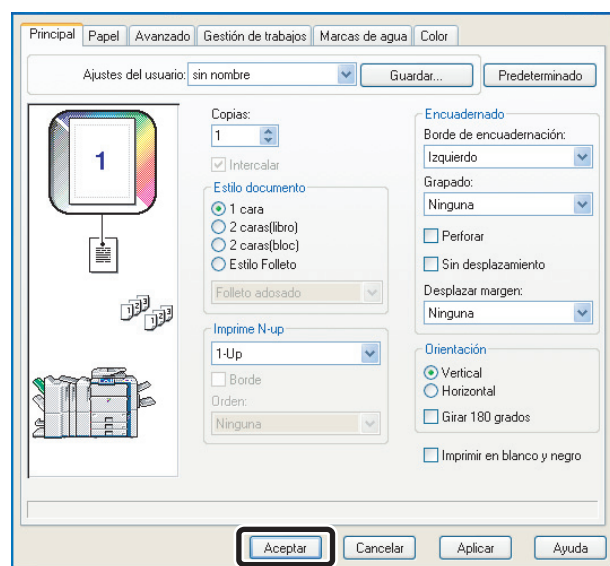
Principal | Papel | Avanzado | Gestión de trabajos | Marcas de agua | Color

Ajustes del usuario: sin nombre
Guardar...
Predeterminado

1

Copias:
1
Intercalar

Estilo documento
1 cara
2 caras(libro)
2 caras(bloc)
Estilo Folleto
Folleto adosado

Imprime N-up
1-Up
Borde
Orden:
Ninguna

Encuadernado
Borde de encuadernación:
Izquierdo
Grapado:
Ninguna
Perforar
Sin desplazamiento
Desplazar margen:
Ninguna

Orientación
Vertical
Horizontal
Girar 180 grados

Imprimir en blanco y negro

Aceptar
Cancelar
Aplicar
Ayuda